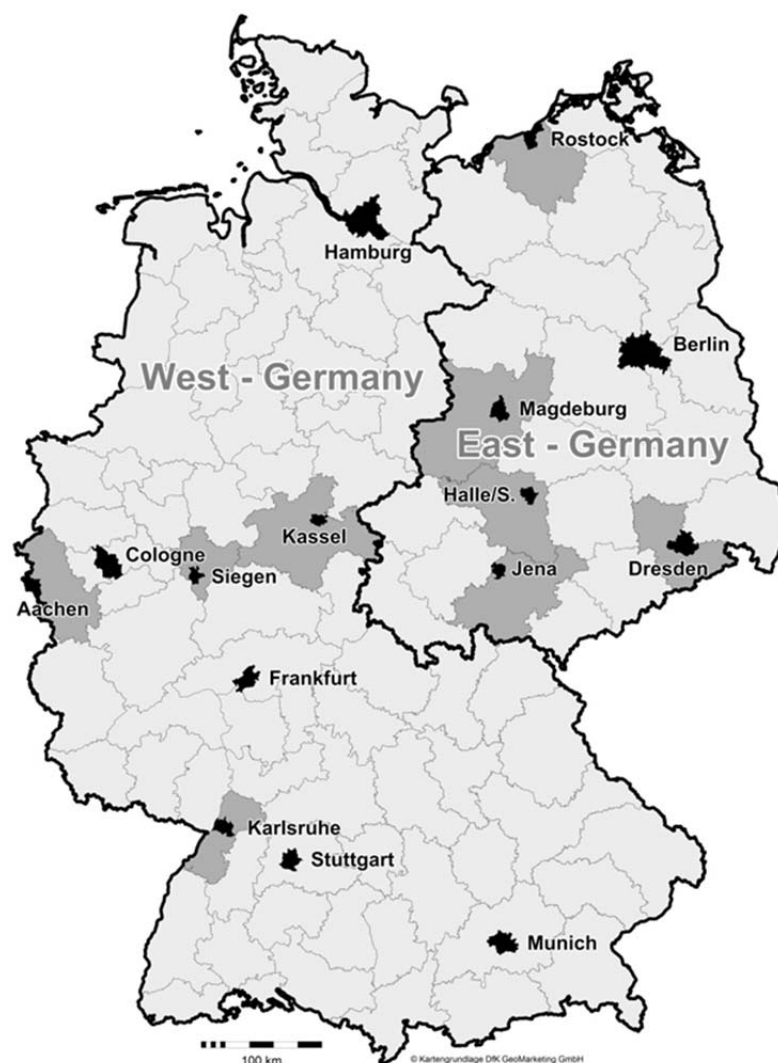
Rostock

Hamburg

Berlin

West - Germany

Magdeburg

East - Germany

Halle/S.

Kassel

Cologne

Siegen

Jena

Dresden

Aachen

Frankfurt

Karlsruhe

Stuttgart

Munich

100 km

© Kartengrundlage DfK GeoMarketing GmbH